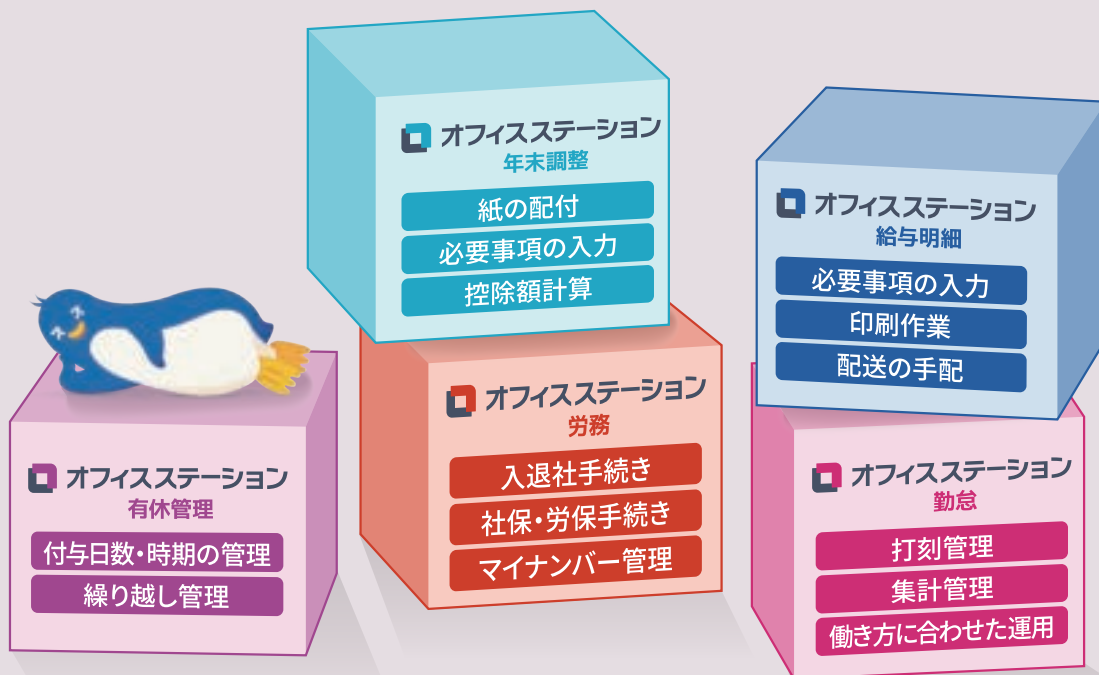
オフィスステーション
年末調整
紙の配付
必要事項の入力
控除額計算

オフィスステーション
給与明細
必要事項の入力
印刷作業
配送の手配

オフィスステーション
有休管理
付与日数・時期の管理
繰り越し管理

オフィスステーション
労務
入退社手続き
社保・労保手続き
マイナンバー管理

オフィスステーション
勤怠
打刻管理
集計管理
働き方に合わせた運用